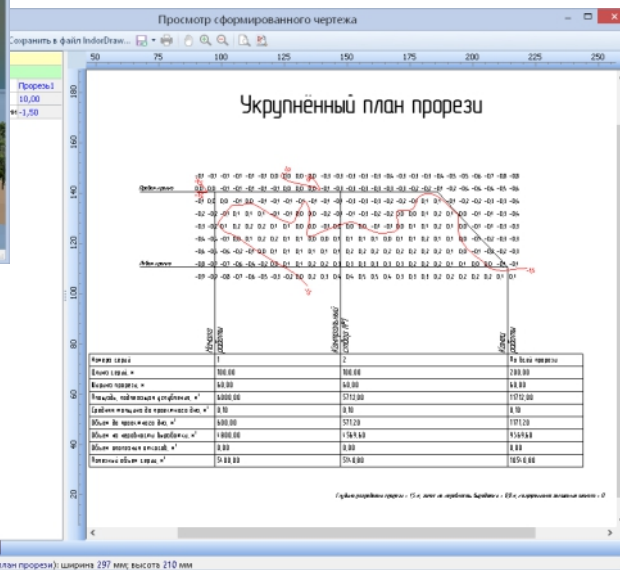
Просмотр сформированного чертежа

Сохранить в файл IndorDraw...

50 75 100 125 150 175 200 225 250

Прорезь1
10,00
-1,50

180 160 140 120 100 80

Укрупнённый план прорези

Начало прорези
Контрольный створ (ИР)
Конец прорези

| Номер створа | 1 | 2 | По всей прорези |
|---|---|---|---|
| Длина створа, м | 100,00 | 100,00 | 200,00 |
| Ширина прорези, м | 60,00 | 60,00 | 60,00 |
| Площадь, подлежащая углублению, м² | 6000,00 | 5712,00 | 11712,00 |
| Средняя толщина до проектного дна, м | 0,10 | 0,10 | 0,10 |
| Объем до проектного дна, м³ | 600,00 | 571,20 | 1171,20 |
| Объем на переборы, м³ | 1800,00 | 1749,60 | 3549,60 |
| Объем запасного откоса, м³ | 0,00 | 0,00 | 0,00 |
| Полный объем створа, м³ | 2400,00 | 2320,80 | 4720,80 |

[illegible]

план прорези): ширина 297 мм; высота 210 мм